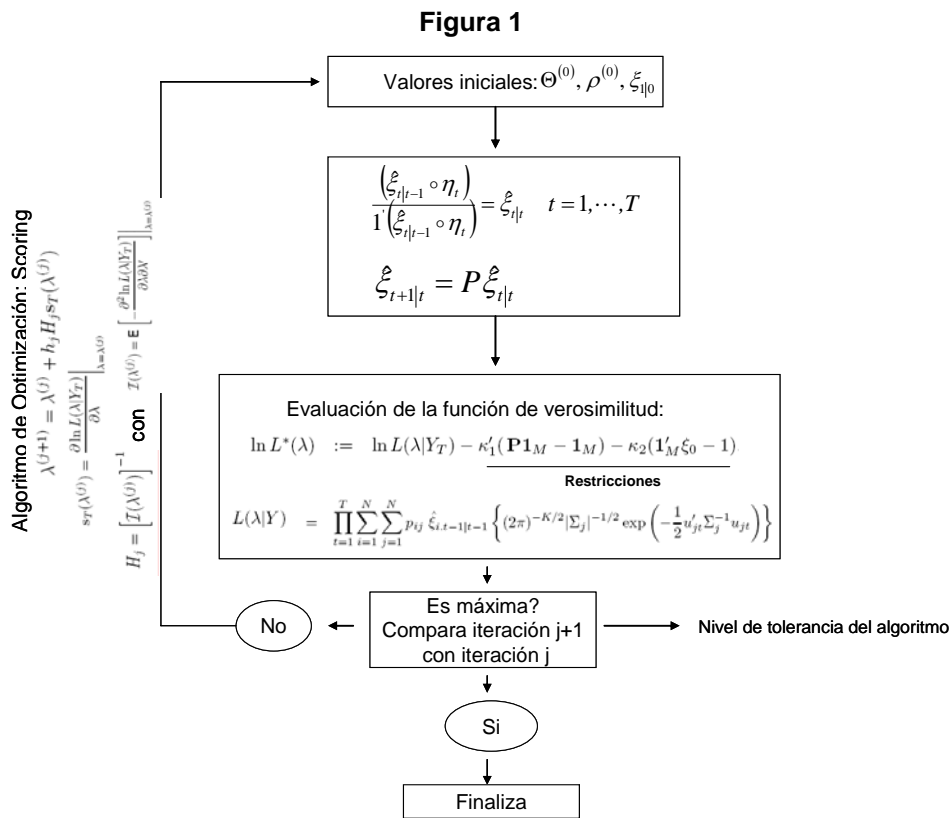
Figura 1

Valores iniciales: $\Theta^{(0)}, \rho^{(0)}, \xi_{1|0}$

$\frac{\left(\hat{\xi}_{t|t-1} \circ \eta_t\right)}{1'\left(\hat{\xi}_{t|t-1} \circ \eta_t\right)} = \hat{\xi}_{t|t} \quad t = 1, \cdots, T$

$\hat{\xi}_{t+1|t} = P\hat{\xi}_{t|t}$

Evaluación de la función de verosimilitud:

$\ln L^*(\lambda) \quad := \quad \ln L(\lambda|Y_T) - \kappa_1'(\mathbf{P}\mathbf{1}_M - \mathbf{1}_M) - \kappa_2(\mathbf{1}_M'\xi_0 - 1)$

Restricciones

$L(\lambda|Y) \quad = \quad \prod_{t=1}^{T}\sum_{i=1}^{N}\sum_{j=1}^{N} p_{ij}\, \hat{\xi}_{i,t-1|t-1}\left\{(2\pi)^{-K/2}|\Sigma_j|^{-1/2}\exp\left(-\frac{1}{2}u_{jt}'\Sigma_j^{-1}u_{jt}\right)\right\}$

Algoritmo de Optimización: Scoring

$\lambda^{(j+1)} = \lambda^{(j)} + h_j H_j s_T(\lambda^{(j)})$

$s_T(\lambda^{(j)}) = \frac{\partial \ln L(\lambda|Y_T)}{\partial \lambda}\Big|_{\lambda=\lambda^{(j)}}$

$\mathcal{I}(\lambda^{(j)}) = \mathsf{E}\left[-\frac{\partial^2 \ln L(\lambda|Y_T)}{\partial\lambda\partial\lambda'}\right]\Big|_{\lambda=\lambda^{(j)}}$

$H_j = \left[\mathcal{I}(\lambda^{(j)})\right]^{-1}$ con

Es máxima?
Compara iteración j+1 con iteración j

Nivel de tolerancia del algoritmo

No

Si

Finaliza